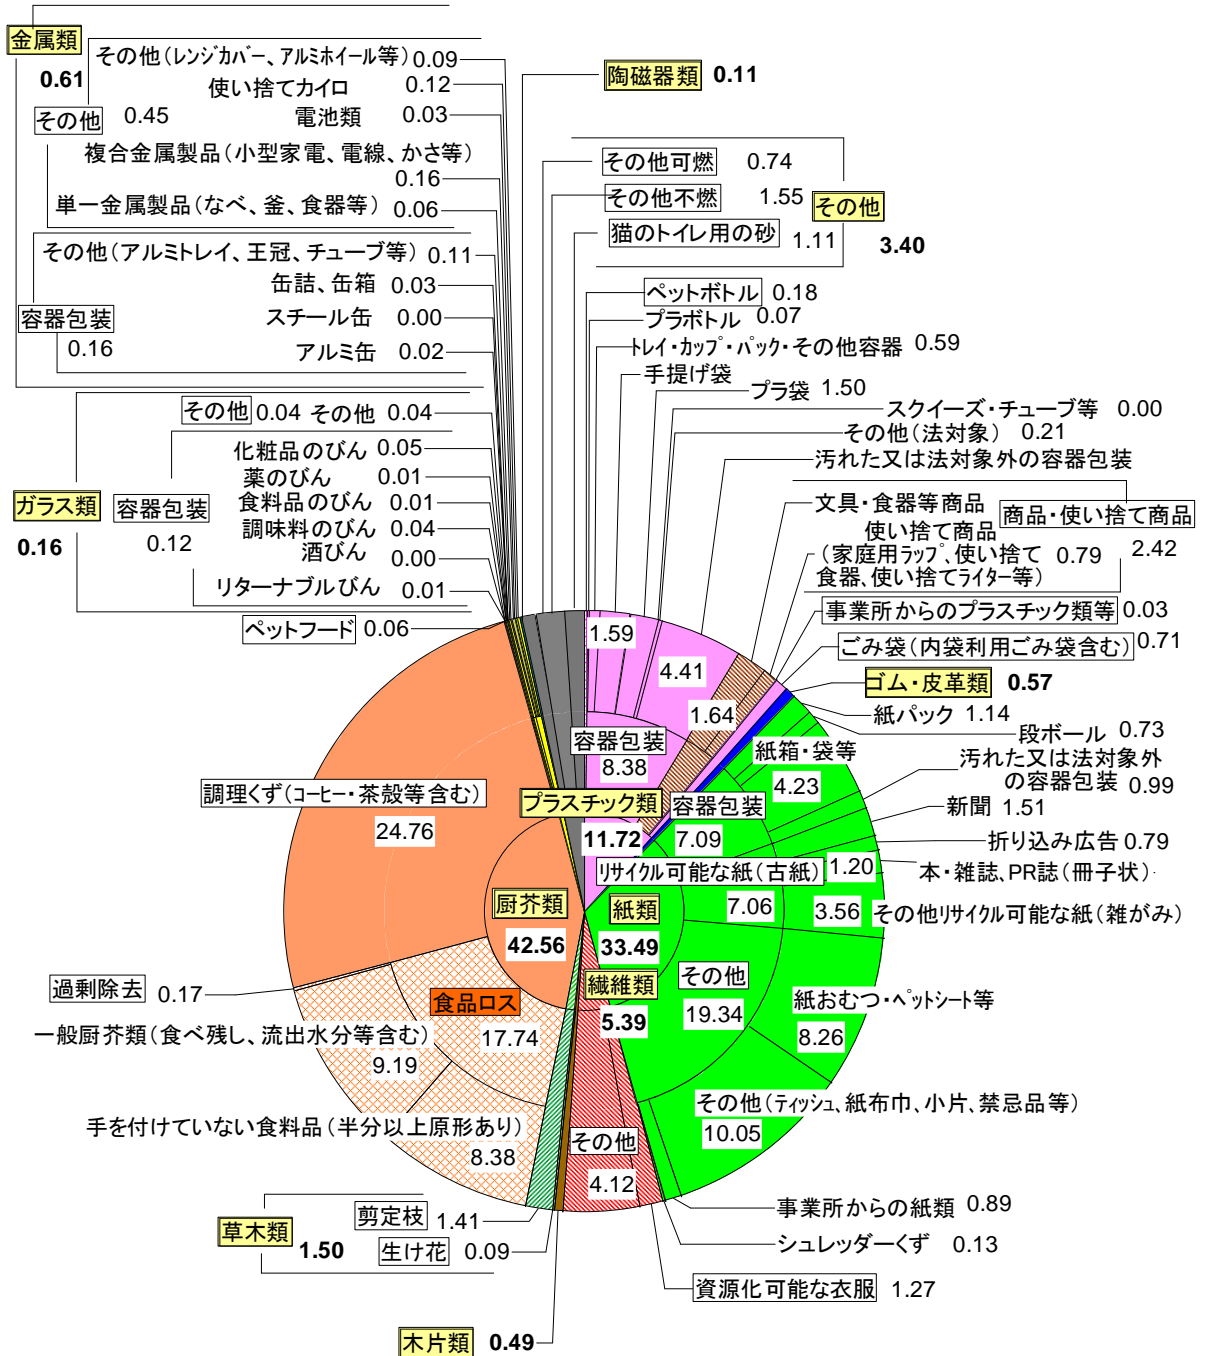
金属類
0.61
その他 0.45
その他（レンジカバー、アルミホイール等）0.09
使い捨てカイロ 0.12
電池類 0.03
複合金属製品（小型家電、電線、かさ等） 0.16
単一金属製品（なべ、釜、食器等） 0.06
その他（アルミトレイ、王冠、チューブ等） 0.11
缶詰、缶箱 0.03
スチール缶 0.00
アルミ缶 0.02
容器包装
0.16
陶磁器類 0.11
その他可燃 0.74
その他不燃 1.55
その他
3.40
猫のトイレ用の砂 1.11
ペットボトル 0.18
プラボトル 0.07
トレイ・カップ・パック・その他容器 0.59
手提げ袋
プラ袋 1.50
スクイーズ・チューブ等 0.00
その他（法対象） 0.21
汚れた又は法対象外の容器包装
文具・食器等商品
商品・使い捨て商品
使い捨て商品（家庭用ラップ、使い捨て食器、使い捨てライター等） 0.79
2.42
事業所からのプラスチック類等 0.03
ごみ袋（内袋利用ごみ袋含む） 0.71
ゴム・皮革類 0.57
紙パック 1.14
段ボール 0.73
汚れた又は法対象外の容器包装 0.99
新聞 1.51
折り込み広告 0.79
本・雑誌、PR誌（冊子状）
その他リサイクル可能な紙（雑がみ）
その他 0.04 その他 0.04
化粧品のびん 0.05
薬のびん 0.01
食料品のびん 0.01
調味料のびん 0.04
酒びん 0.00
リターナブルびん 0.01
ガラス類
0.16
容器包装
0.12
ペットフード 0.06
1.59
4.41
1.64
容器包装
8.38
プラスチック類
11.72
紙箱・袋等
4.23
容器包装
7.09
リサイクル可能な紙（古紙）
1.20
7.06
3.56
調理くず（コーヒー・茶殻等含む）
24.76
厨芥類
42.56
紙類
33.49
繊維類
5.39
その他
19.34
紙おむつ・ペットシート等
8.26
過剰除去 0.17
食品ロス
17.74
一般厨芥類（食べ残し、流出水分等含む）
9.19
手を付けていない食料品（半分以上原形あり）
8.38
その他（ティッシュ、紙布巾、小片、禁忌品等）
10.05
その他
4.12
事業所からの紙類 0.89
シュレッダーくず 0.13
資源化可能な衣服 1.27
剪定枝 1.41
草木類
1.50
生け花 0.09
木片類 0.49